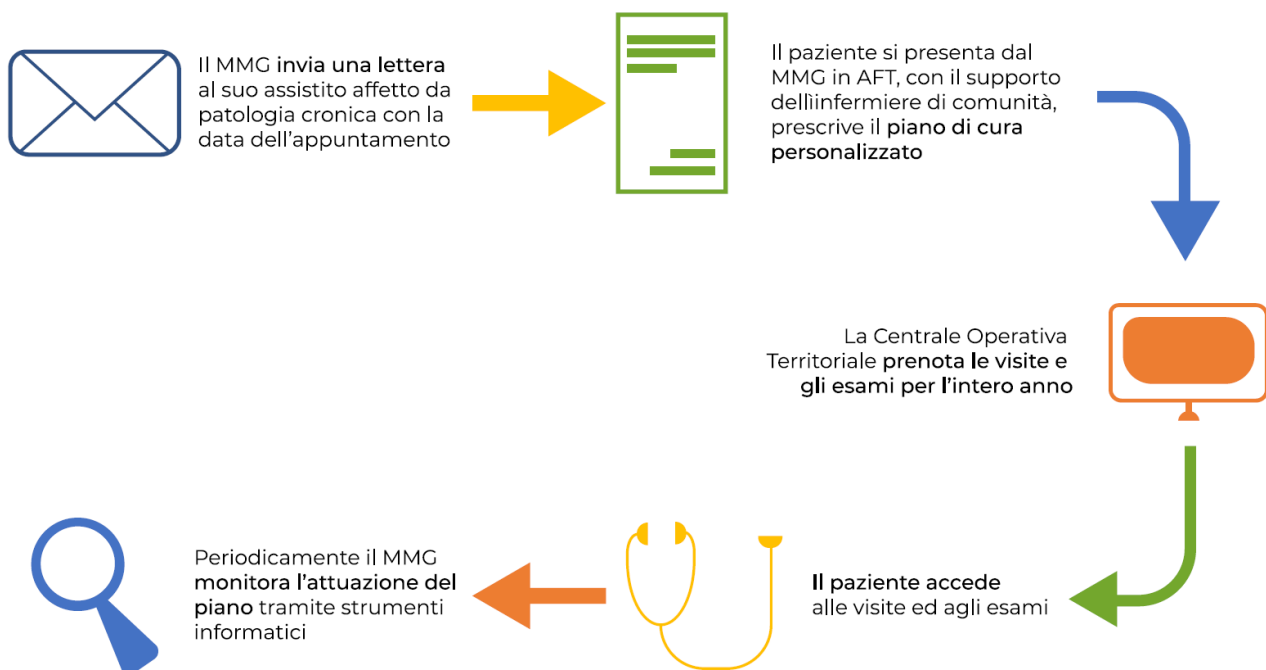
Il MMG invia una lettera al suo assistito affetto da patologia cronica con la data dell’appuntamento

Il paziente si presenta dal MMG in AFT, con il supporto dellìinfermiere di comunità, prescrive il piano di cura personalizzato

La Centrale Operativa Territoriale prenota le visite e gli esami per l’intero anno

Il paziente accede alle visite ed agli esami

Periodicamente il MMG monitora l’attuazione del piano tramite strumenti informatici